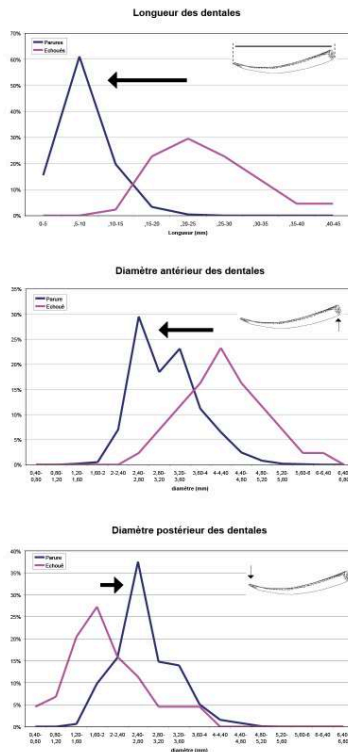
Longueur des dentales

70%
60%
50%
40%
30%
20%
10%
0%

Parure
Echoué

0-5
,5-10
,10-15
,15-20
,20-25
,25-30
,30-35
,35-40
,40-45

Longueur (mm)

Diamètre antérieur des dentales

35%
30%
25%
20%
15%
10%
5%
0%

Parure
Echoué

0,40-0,80
0,80-1,20
1,20-1,60
1,60-2
2-2,40
2,40-2,80
2,80-3,20
3,20-3,60
3,60-4
4-4,40
4,40-4,80
4,80-5,20
5,20-5,60
5,60-6
6-6,40
6,40-6,80

diamètre (mm)

Diamètre postérieur des dentales

40%
35%
30%
25%
20%
15%
10%
5%
0%

Parure
Echoué

0,40-0,80
0,80-1,20
1,20-1,60
1,60-2
2-2,40
2,40-2,80
2,80-3,20
3,20-3,60
3,60-4
4-4,40
4,40-4,80
4,80-5,20
5,20-5,60
5,60-6

diamètre (mm)